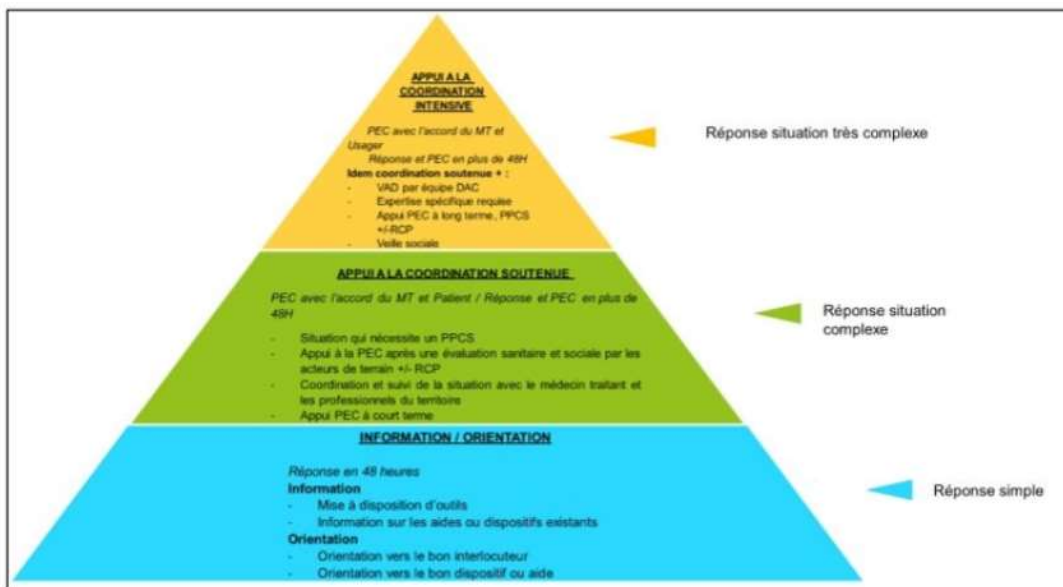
APPUI A LA COORDINATION INTENSIVE

PEC avec l'accord du MT et Usager

Réponse et PEC en plus de 48H

Idem coordination soutenue + :

- VAD par équipe DAC
- Expertise spécifique requise
- Appui PEC à long terme, PPCS +/-RCP
- Veille sociale

Réponse situation très complexe

APPUI A LA COORDINATION SOUTENUE

PEC avec l'accord du MT et Patient / Réponse et PEC en plus de 48H

- Situation qui nécessite un PPCS
- Appui à la PEC après une évaluation sanitaire et sociale par les acteurs de terrain +/- RCP
- Coordination et suivi de la situation avec le médecin traitant et les professionnels du territoire
- Appui PEC à court terme

Réponse situation complexe

INFORMATION / ORIENTATION

Réponse en 48 heures

Information

- Mise à disposition d'outils
- Information sur les aides ou dispositifs existants

Orientation

- Orientation vers le bon interlocuteur
- Orientation vers le bon dispositif ou aide

Réponse simple